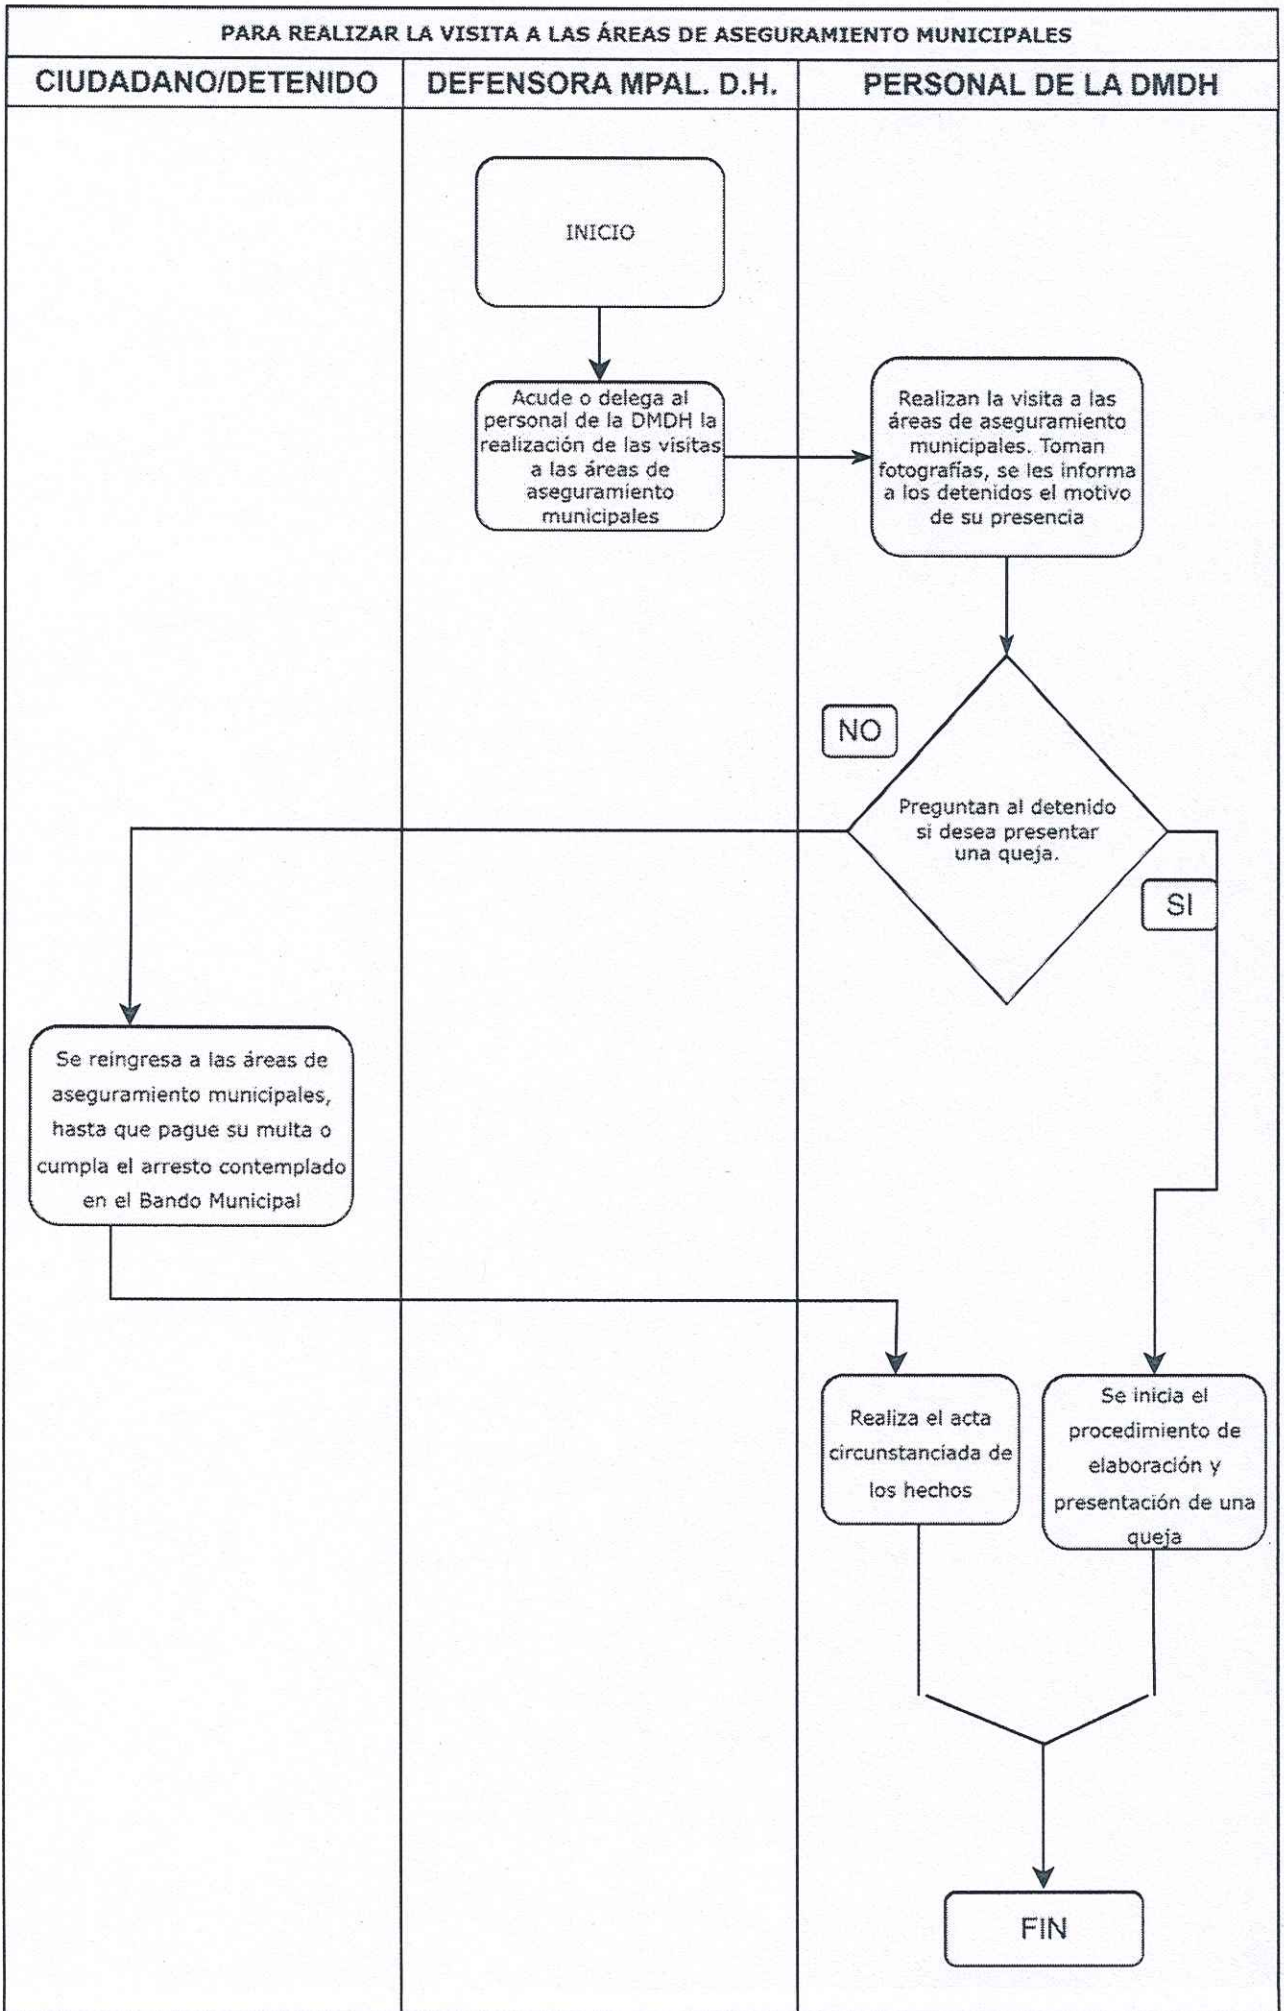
PARA REALIZAR LA VISITA A LAS ÁREAS DE ASEGURAMIENTO MUNICIPALES

CIUDADANO/DETENIDO

DEFENSORA MPAL. D.H.

PERSONAL DE LA DMDH

INICIO

Acude o delega al personal de la DMDH la realización de las visitas a las áreas de aseguramiento municipales

Realizan la visita a las áreas de aseguramiento municipales. Toman fotografías, se les informa a los detenidos el motivo de su presencia

NO

Preguntan al detenido si desea presentar una queja.

SI

Se reingresa a las áreas de aseguramiento municipales, hasta que pague su multa o cumpla el arresto contemplado en el Bando Municipal

Realiza el acta circunstanciada de los hechos

Se inicia el procedimiento de elaboración y presentación de una queja

FIN